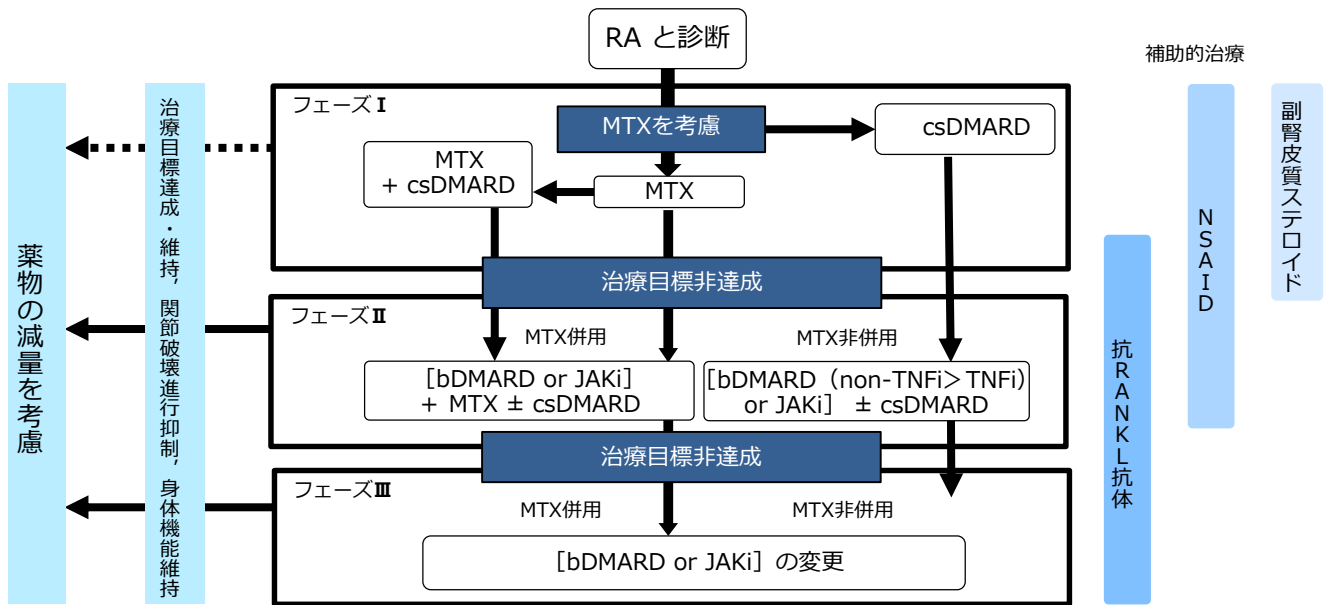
RA と診断

補助的治療

フェーズⅠ

MTXを考慮

csDMARD

MTX
+ csDMARD

MTX

治療目標非達成

フェーズⅡ

MTX併用

MTX非併用

［bDMARD or JAKi］
+ MTX ± csDMARD

［bDMARD（non-TNFi＞TNFi）
or JAKi］ ± csDMARD

治療目標非達成

フェーズⅢ

MTX併用

MTX非併用

［bDMARD or JAKi］の変更

薬物の減量を考慮

治療目標達成・維持，関節破壊進行抑制，身体機能維持

NSAID

副腎皮質ステロイド

抗RANKL抗体